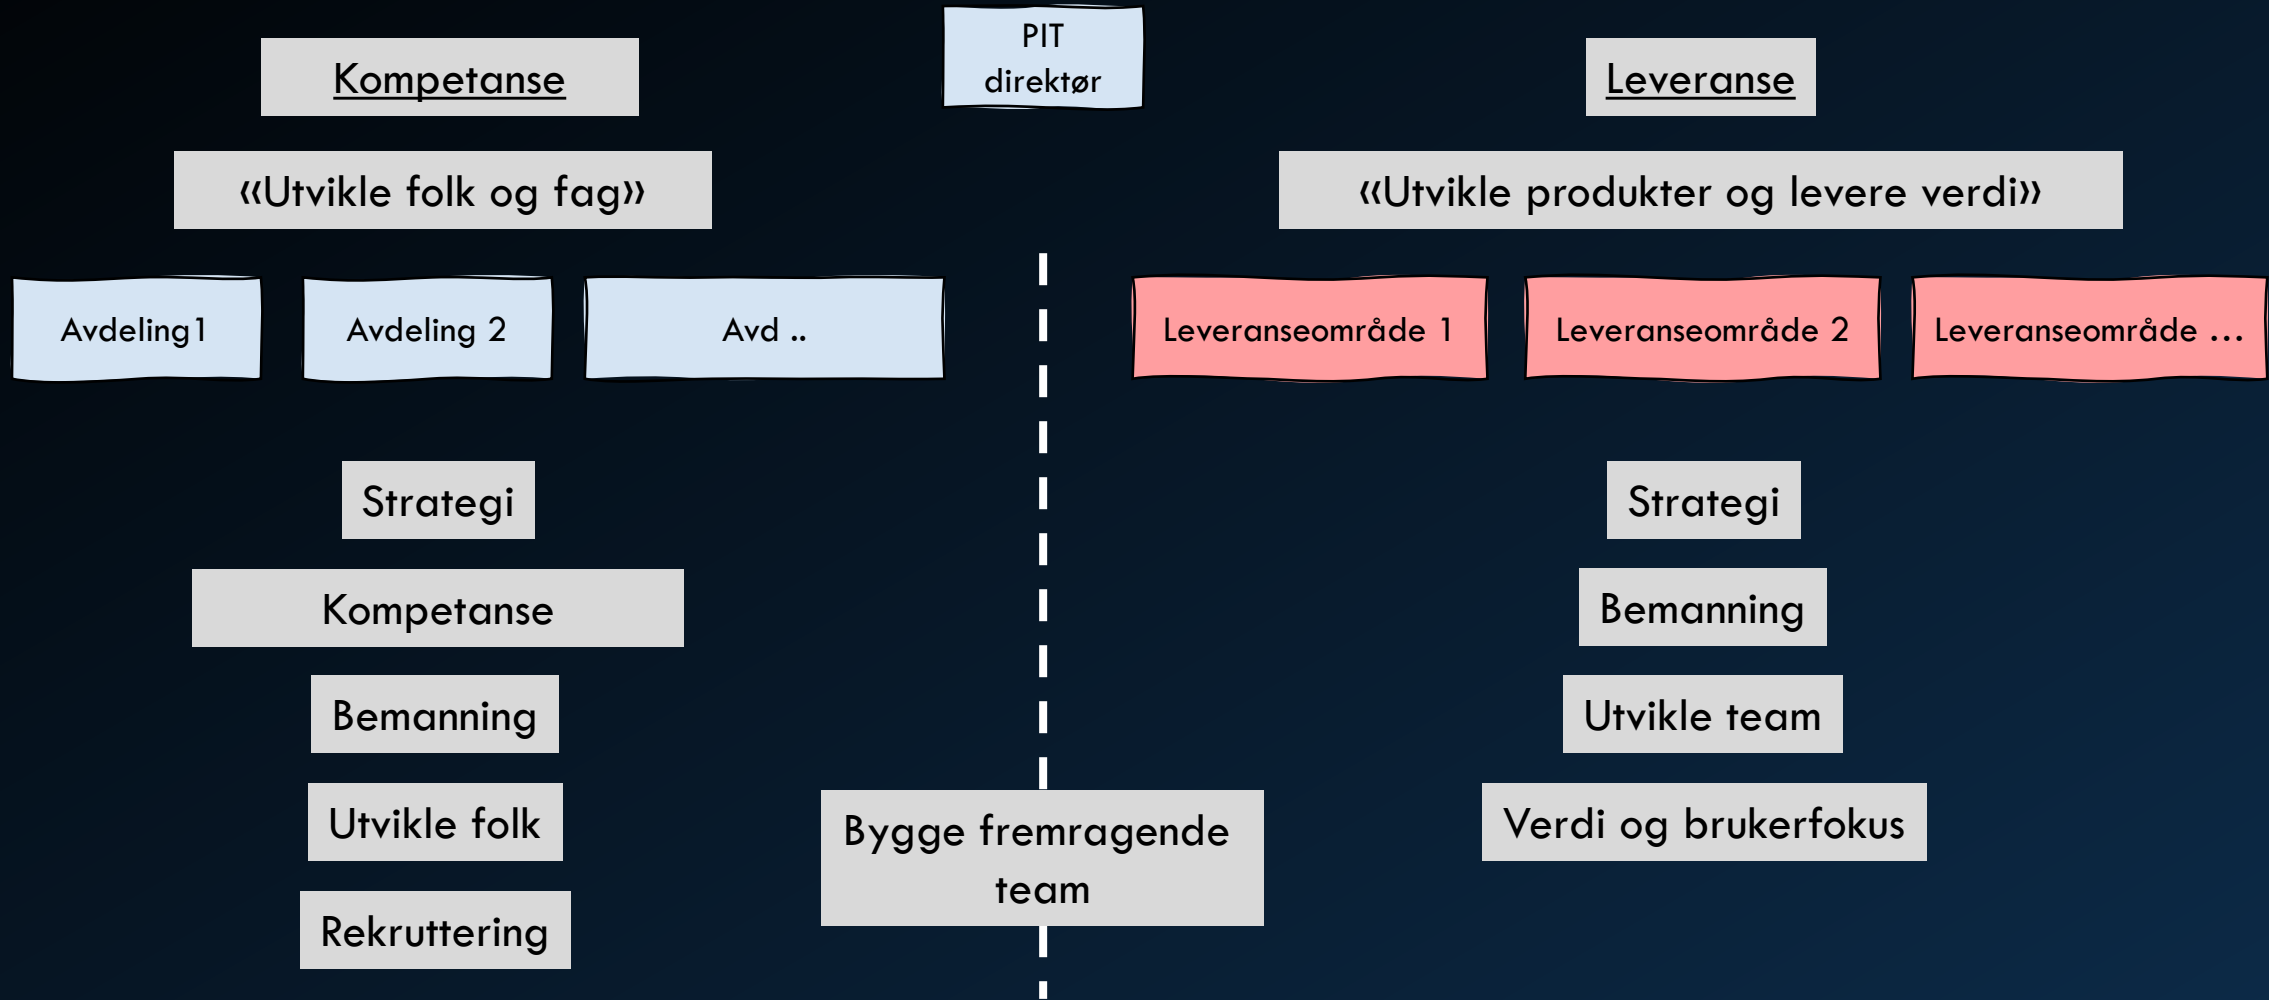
PIT direktør

Kompetanse

«Utvikle folk og fag»

Avdeling1

Avdeling 2

Avd ..

Strategi

Kompetanse

Bemanning

Utvikle folk

Rekruttering

Leveranse

«Utvikle produkter og levere verdi»

Leveranseområde 1

Leveranseområde 2

Leveranseområde …

Strategi

Bemanning

Utvikle team

Verdi og brukerfokus

Bygge fremragende team